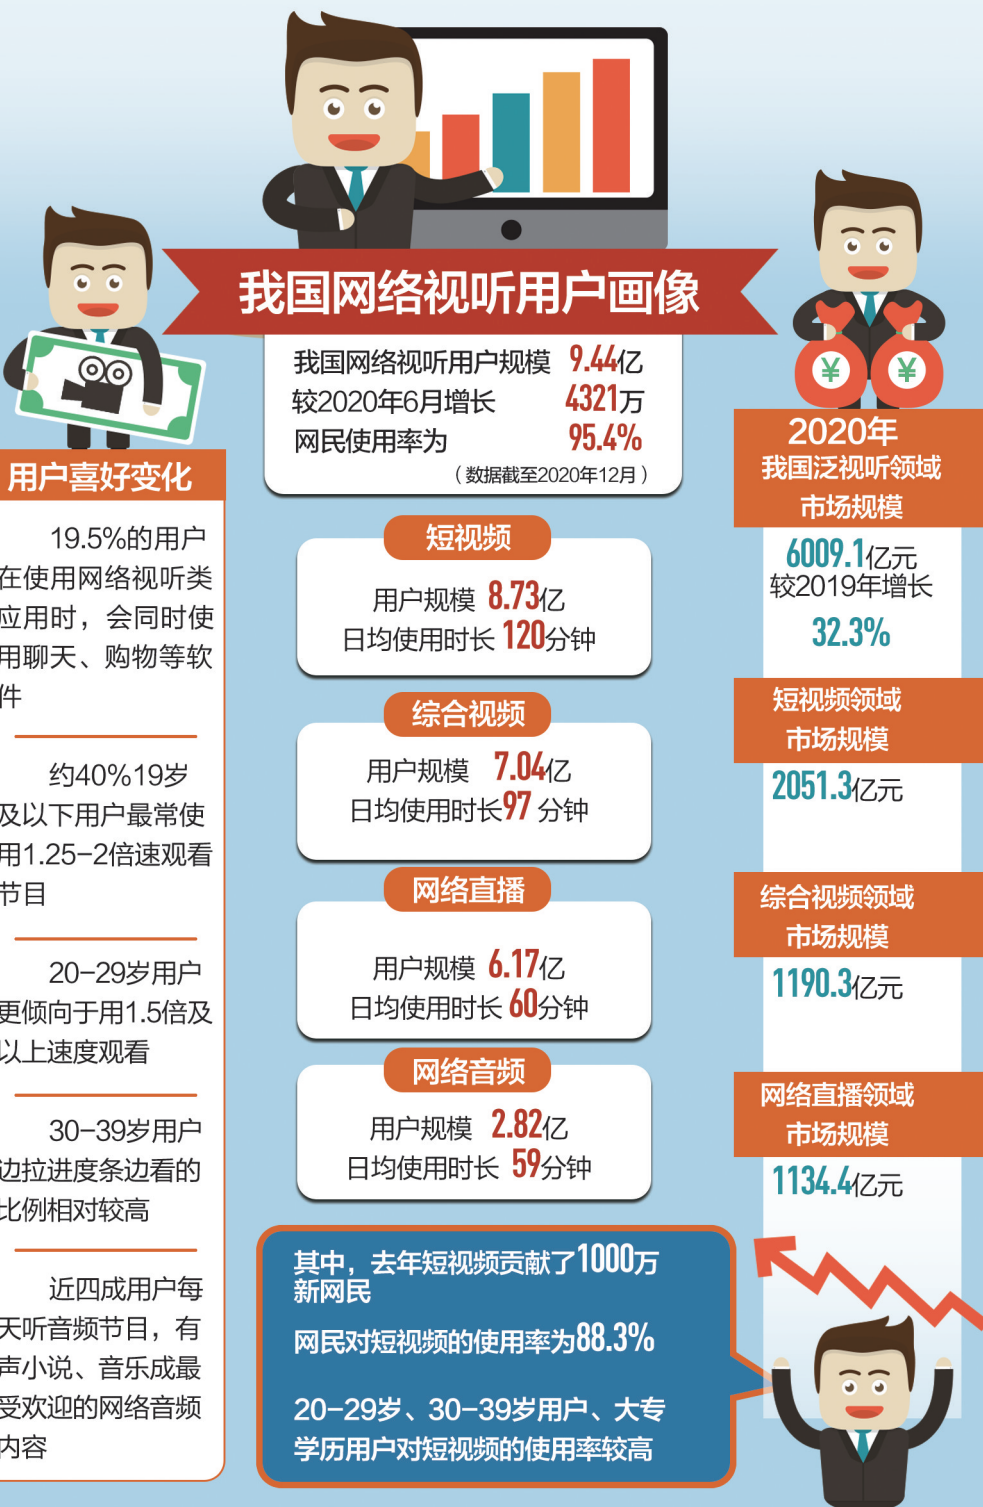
我国网络视听用户画像

我国网络视听用户规模 9.44亿
较2020年6月增长 4321万
网民使用率为 95.4%
（数据截至2020年12月）

用户喜好变化

19.5%的用户在使用网络视听类应用时，会同时使用聊天、购物等软件

约40%19岁及以下用户最常使用1.25–2倍速观看节目

20–29岁用户更倾向于用1.5倍及以上速度观看

30–39岁用户边拉进度条边看的比例相对较高

近四成用户每天听音频节目，有声小说、音乐成最受欢迎的网络音频内容

短视频
用户规模 8.73亿
日均使用时长 120分钟

综合视频
用户规模 7.04亿
日均使用时长97 分钟

网络直播
用户规模 6.17亿
日均使用时长 60分钟

网络音频
用户规模 2.82亿
日均使用时长 59分钟

其中，去年短视频贡献了1000万新网民

网民对短视频的使用率为88.3%

20–29岁、30–39岁用户、大专学历用户对短视频的使用率较高

2020年
我国泛视听领域市场规模
6009.1亿元
较2019年增长
32.3%

短视频领域市场规模
2051.3亿元

综合视频领域市场规模
1190.3亿元

网络直播领域市场规模
1134.4亿元